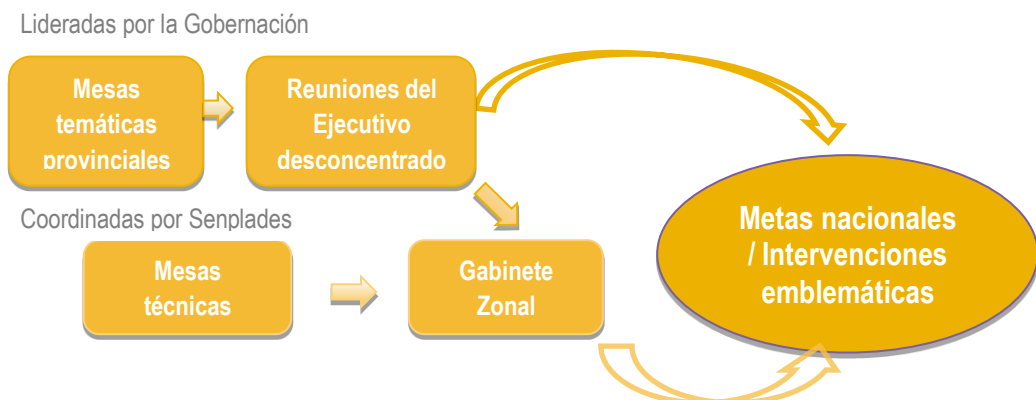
Lideradas por la Gobernación

Mesas temáticas provinciales

Reuniones del Ejecutivo desconcentrado

Coordinadas por Senplades

Mesas técnicas

Gabinete Zonal

Metas nacionales / Intervenciones emblemáticas